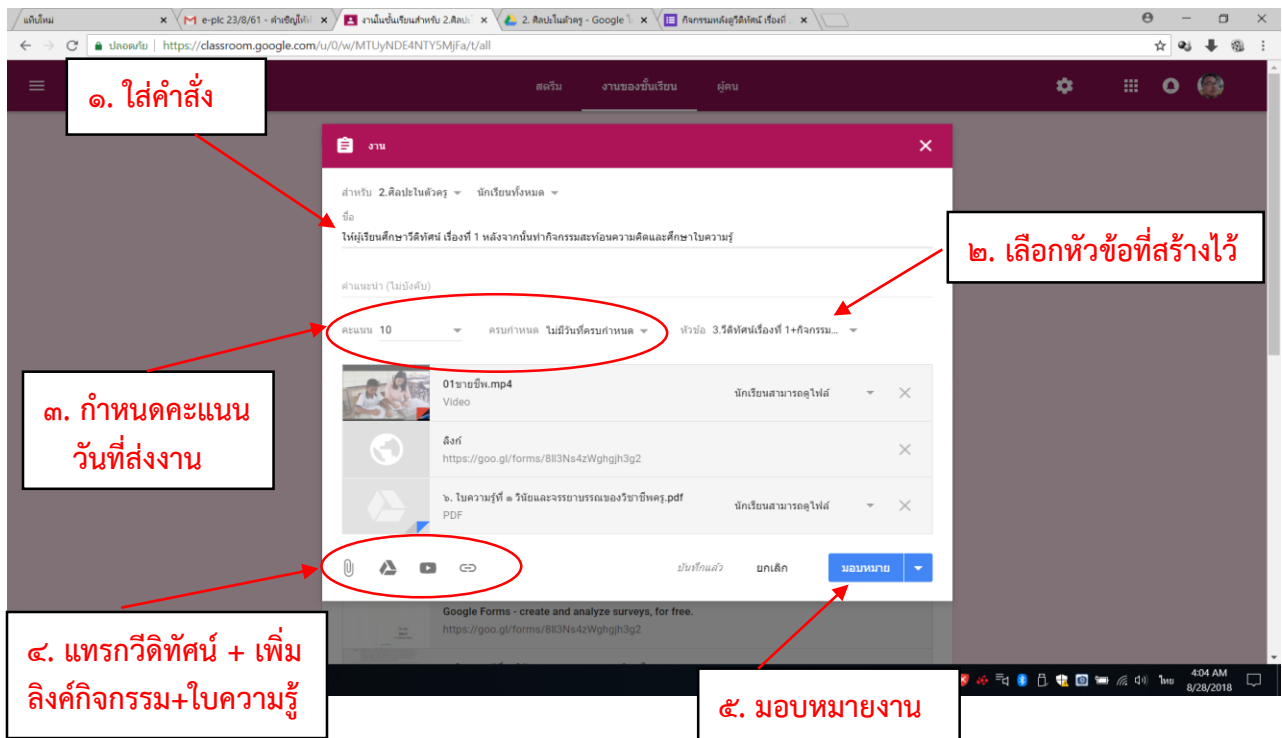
แท็บใหม่ × e-plc 23/8/61 - คำเชิญให้เ × งานในชั้นเรียนสำหรับ 2.ศิลปะ × 2. ศิลปะในตัวครู - Google ไ × กิจกรรมหลังดูวีดิทัศน์ เรื่องที่ ×

ปลอดภัย | https://classroom.google.com/u/0/w/MTUyNDE4NTY5MjFa/t/all

๑. ใส่คำสั่ง

สตรีม งานของชั้นเรียน ผู้คน

งาน

สำหรับ 2.ศิลปะในตัวครู นักเรียนทั้งหมด

ชื่อ
ให้ผู้เรียนศึกษาวีดิทัศน์ เรื่องที่ 1 หลังจากนั้นทำกิจกรรมสะท้อนความคิดและศึกษาใบความรู้

๒. เลือกหัวข้อที่สร้างไว้

คำแนะนำ (ไม่บังคับ)

คะแนน 10 ครบกำหนด ไม่มีวันที่ครบกำหนด หัวข้อ 3.วีดิทัศน์เรื่องที่ 1+กิจกรรม...

๓. กำหนดคะแนน วันที่ส่งงาน

01ขายขี่พ.mp4
Video
นักเรียนสามารถดูไฟล์

ลิงก์
https://goo.gl/forms/8lI3Ns4zWghgjh3g2

๖. ใบความรู้ที่ ๑ วินัยและจรรยาบรรณของวิชาชีพครู.pdf
PDF
นักเรียนสามารถดูไฟล์

บันทึกแล้ว ยกเลิก มอบหมาย

Google Forms - create and analyze surveys, for free.
https://goo.gl/forms/8lI3Ns4zWghgjh3g2

๔. แทรกวีดิทัศน์ + เพิ่มลิงค์กิจกรรม+ใบความรู้

๕. มอบหมายงาน

ไทย 4:04 AM 8/28/2018